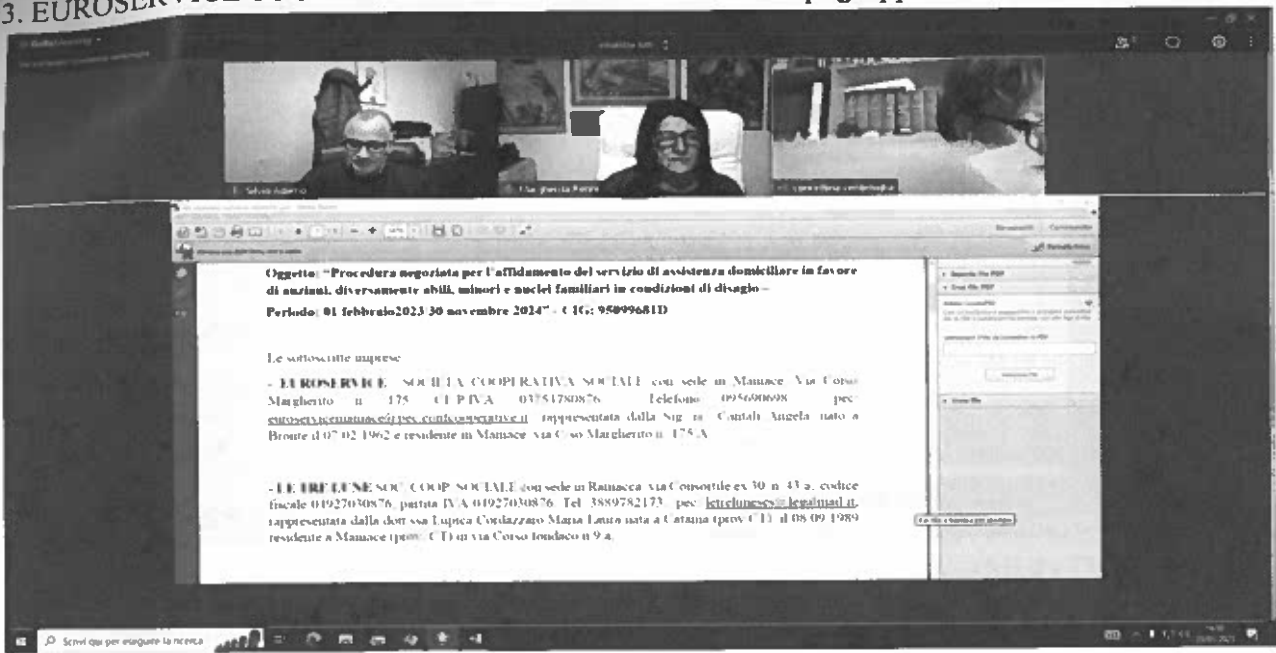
3. EUROSERVICE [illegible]

Oggetto: "Procedura negoziata per l'affidamento del servizio di assistenza domiciliare in favore di anziani, diversamente abili, minori e nuclei familiari in condizioni di disagio – Periodo: 01 febbraio2023-30 novembre 2024" - CIG: 950996811D

Le sottoscritte imprese:

- EUROSERVICE SOCIETA COOPERATIVA SOCIALE con sede in Maniace Via Corso Margherito n. 175 CF/P.IVA 03751780876 Telefono 095690698 pec euroservicemaniace@pec.confcooperative.it rappresentata dalla Sig.ra Cantali Angela nato a Bronte il 07.02.1962 e residente in Maniace via Corso Margherito n. 175/A.

- LE TRE LUNE SOC. COOP. SOCIALE con sede in Ramacca via Consortile ex 30 n. 43 a, codice fiscale 01927030876, partita IVA 01927030876. Tel. 3889782173. pec letrelunesoc@legalmail.it, rappresentata dalla dott.ssa Lupica Cordazzaro Maria Laura nata a Catania (prov. CT) il 08.09.1989 residente a Maniace (prov. CT) in via Corso Iondaco n 9 a.

Scrivi qui per eseguire la ricerca